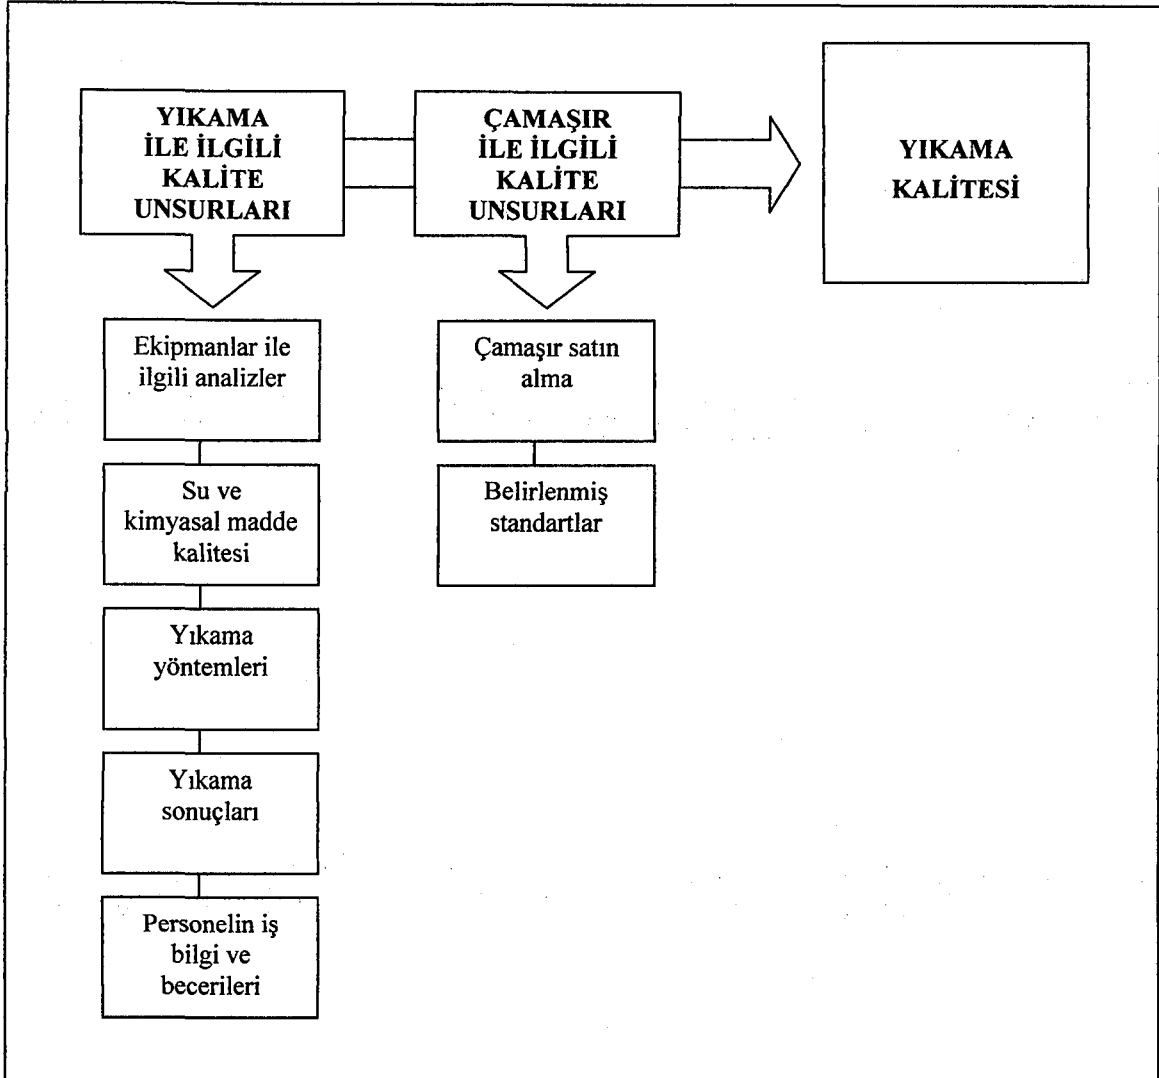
YIKAMA İLE İLGİLİ KALİTE UNSURLARI

ÇAMAŞIR İLE İLGİLİ KALİTE UNSURLARI

YIKAMA KALİTESİ

Ekipmanlar ile ilgili analizler

Su ve kimyasal madde kalitesi

Yıkama yöntemleri

Yıkama sonuçları

Personelin iş bilgi ve becerileri

Çamaşır satın alma

Belirlenmiş standartlar